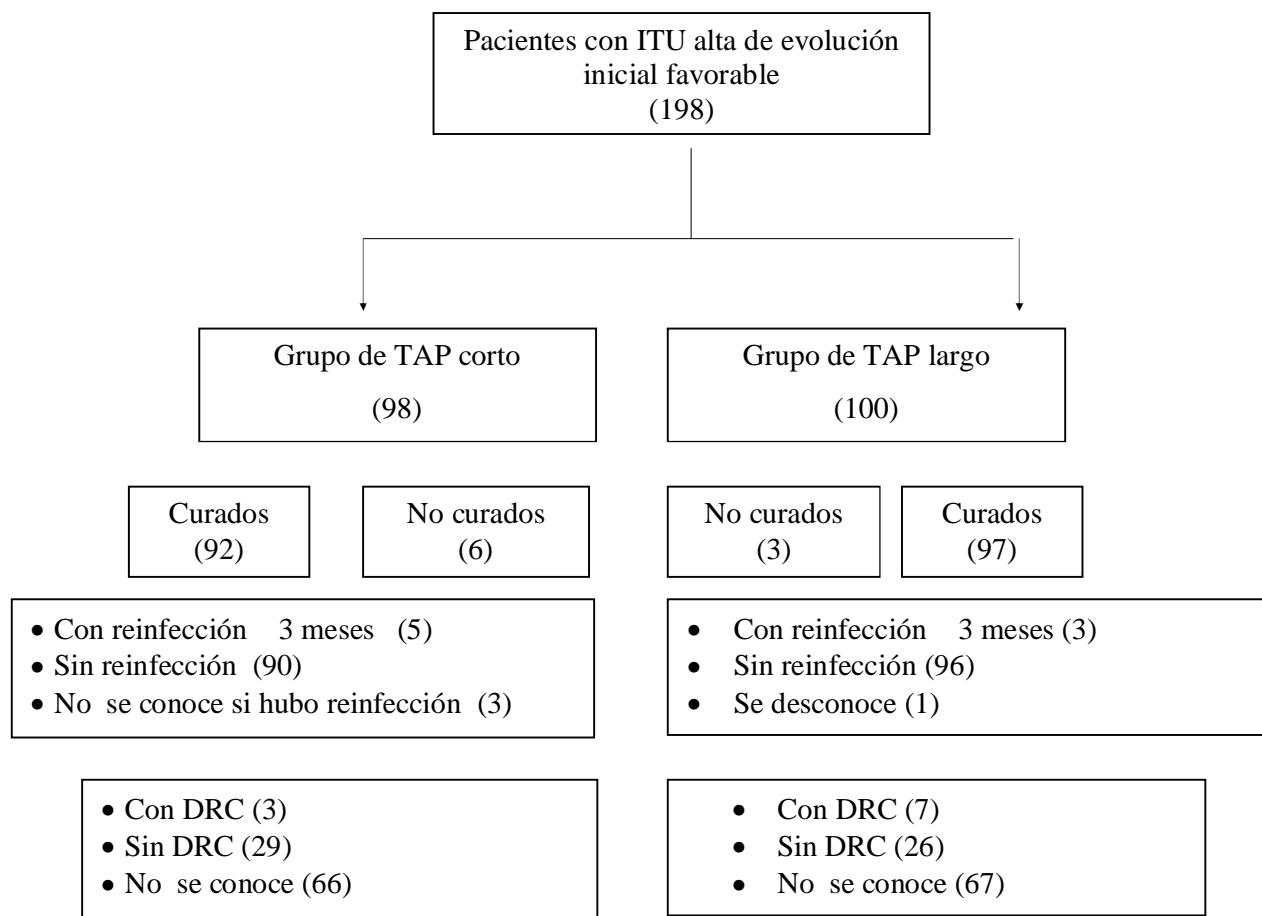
Pacientes con ITU alta de evolución inicial favorable
(198)

Grupo de TAP corto
(98)

Grupo de TAP largo
(100)

Curados
(92)

No curados
(6)

No curados
(3)

Curados
(97)

• Con reinfección 3 meses (5)
• Sin reinfección (90)
• No se conoce si hubo reinfección (3)

• Con reinfección 3 meses (3)
• Sin reinfección (96)
• Se desconoce (1)

• Con DRC (3)
• Sin DRC (29)
• No se conoce (66)

• Con DRC (7)
• Sin DRC (26)
• No se conoce (67)